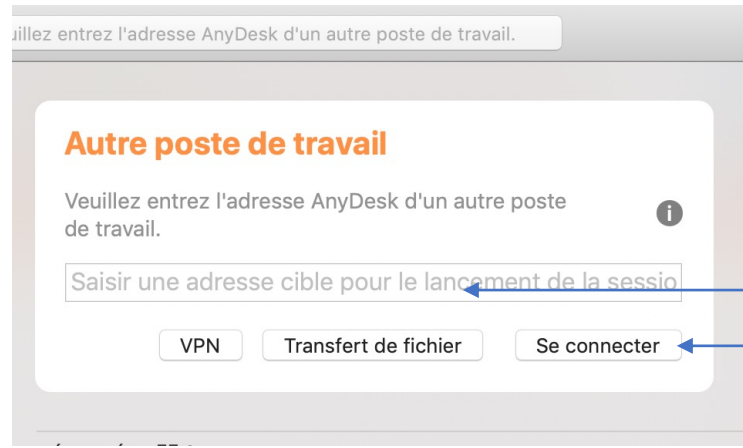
uillez entrez l'adresse AnyDesk d'un autre poste de travail.

Autre poste de travail

Veuillez entrez l'adresse AnyDesk d'un autre poste de travail.

Saisir une adresse cible pour le lancement de la sessio

VPN
Transfert de fichier
Se connecter